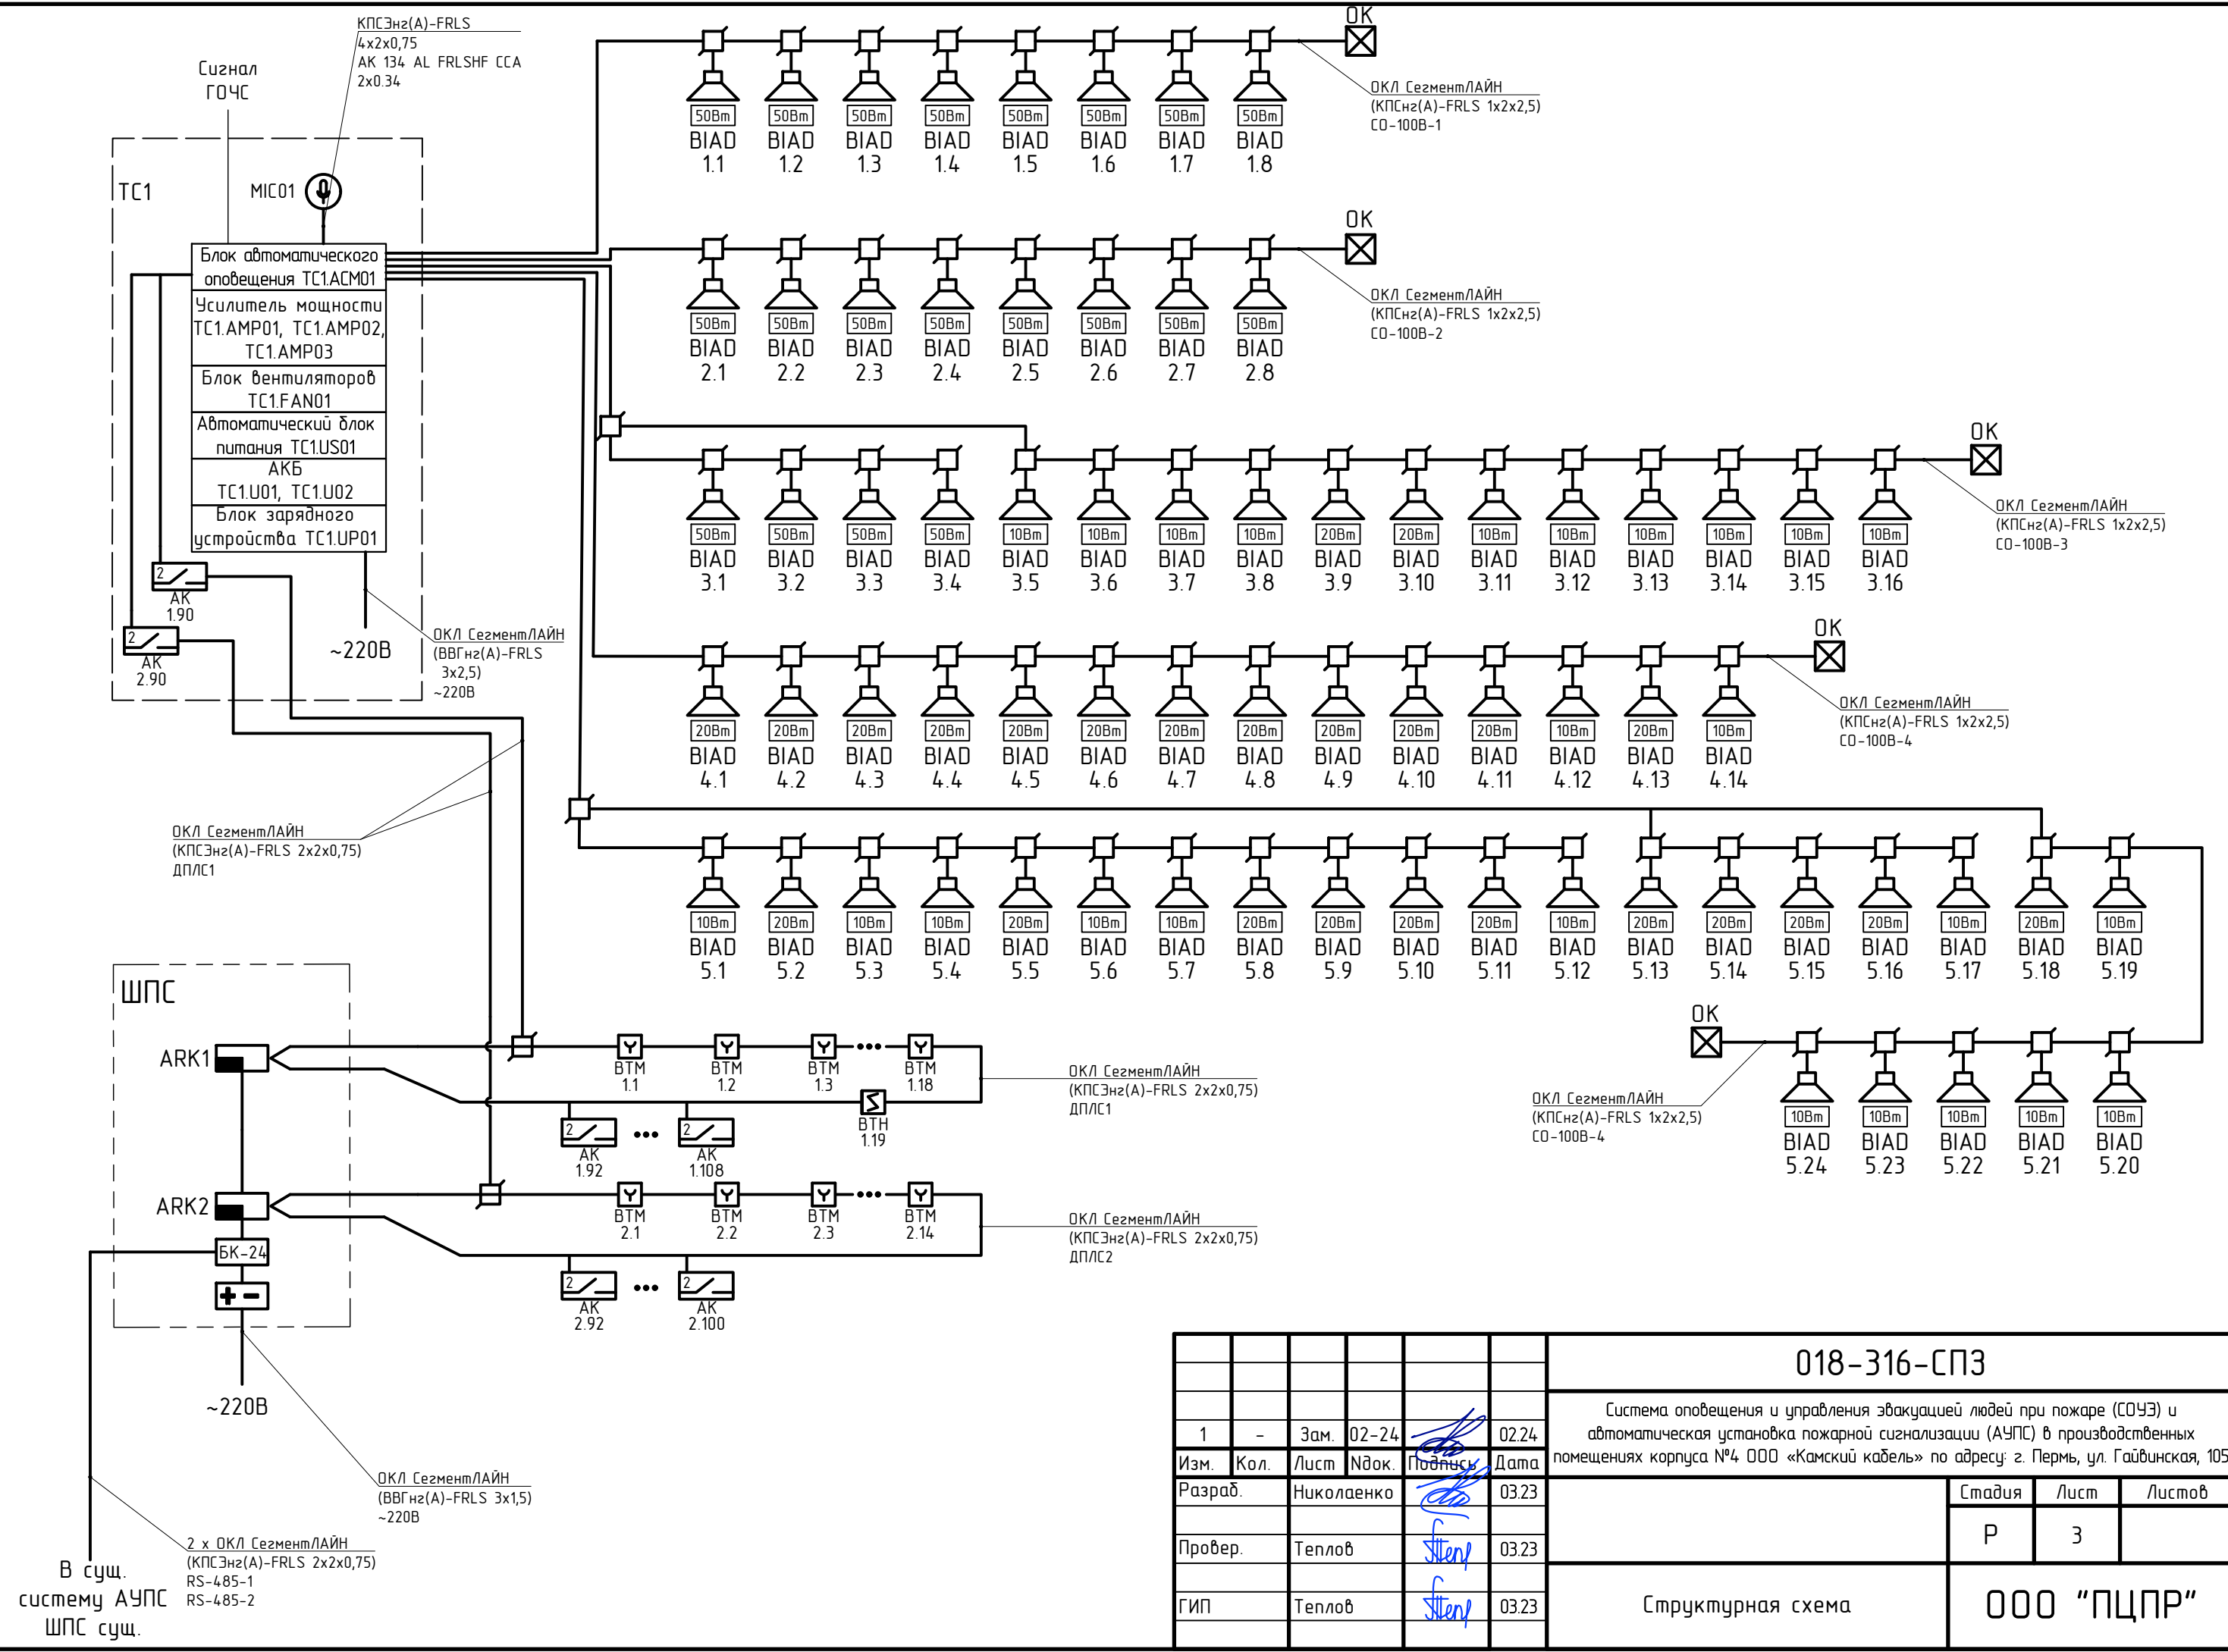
КПСЭнг(А)-FRLS
4х2х0,75
АК 134 AL FRLSHF CCA
2х0.34

Сигнал ГОЧС

ТС1

MIC01

Блок автоматического оповещения ТС1.АСМ01
Усилитель мощности ТС1.АМР01, ТС1.АМР02, ТС1.АМР03
Блок вентиляторов ТС1.FAN01
Автоматический блок питания ТС1.US01
АКБ ТС1.U01, ТС1.U02
Блок зарядного устройства ТС1.UP01

2
АК
1.90

2
АК
2.90

~220В

ОКЛ Сегмент/ЛАЙН
(ВВГнг(А)-FRLS 3х2,5)
~220В

OK
ОКЛ Сегмент/ЛАЙН
(КПСнг(А)-FRLS 1х2х2,5)
СО-100В-1

| 50Вт | 50Вт | 50Вт | 50Вт | 50Вт | 50Вт | 50Вт | 50Вт |
|---|---|---|---|---|---|---|---|
| BIAD 1.1 | BIAD 1.2 | BIAD 1.3 | BIAD 1.4 | BIAD 1.5 | BIAD 1.6 | BIAD 1.7 | BIAD 1.8 |

OK
ОКЛ Сегмент/ЛАЙН
(КПСнг(А)-FRLS 1х2х2,5)
СО-100В-2

| 50Вт | 50Вт | 50Вт | 50Вт | 50Вт | 50Вт | 50Вт | 50Вт |
|---|---|---|---|---|---|---|---|
| BIAD 2.1 | BIAD 2.2 | BIAD 2.3 | BIAD 2.4 | BIAD 2.5 | BIAD 2.6 | BIAD 2.7 | BIAD 2.8 |

OK
ОКЛ Сегмент/ЛАЙН
(КПСнг(А)-FRLS 1х2х2,5)
СО-100В-3

| 50Вт | 50Вт | 50Вт | 50Вт | 10Вт | 10Вт | 10Вт | 10Вт | 20Вт | 20Вт | 10Вт | 10Вт | 10Вт | 10Вт | 10Вт | 10Вт |
|---|---|---|---|---|---|---|---|---|---|---|---|---|---|---|---|
| BIAD 3.1 | BIAD 3.2 | BIAD 3.3 | BIAD 3.4 | BIAD 3.5 | BIAD 3.6 | BIAD 3.7 | BIAD 3.8 | BIAD 3.9 | BIAD 3.10 | BIAD 3.11 | BIAD 3.12 | BIAD 3.13 | BIAD 3.14 | BIAD 3.15 | BIAD 3.16 |

OK
ОКЛ Сегмент/ЛАЙН
(КПСнг(А)-FRLS 1х2х2,5)
СО-100В-4

| 20Вт | 20Вт | 20Вт | 20Вт | 20Вт | 20Вт | 20Вт | 20Вт | 20Вт | 20Вт | 20Вт | 10Вт | 20Вт | 10Вт |
|---|---|---|---|---|---|---|---|---|---|---|---|---|---|
| BIAD 4.1 | BIAD 4.2 | BIAD 4.3 | BIAD 4.4 | BIAD 4.5 | BIAD 4.6 | BIAD 4.7 | BIAD 4.8 | BIAD 4.9 | BIAD 4.10 | BIAD 4.11 | BIAD 4.12 | BIAD 4.13 | BIAD 4.14 |

| 10Вт | 20Вт | 10Вт | 10Вт | 20Вт | 10Вт | 10Вт | 20Вт | 20Вт | 20Вт | 20Вт | 10Вт | 20Вт | 20Вт | 20Вт | 20Вт | 10Вт | 20Вт | 10Вт |
|---|---|---|---|---|---|---|---|---|---|---|---|---|---|---|---|---|---|---|
| BIAD 5.1 | BIAD 5.2 | BIAD 5.3 | BIAD 5.4 | BIAD 5.5 | BIAD 5.6 | BIAD 5.7 | BIAD 5.8 | BIAD 5.9 | BIAD 5.10 | BIAD 5.11 | BIAD 5.12 | BIAD 5.13 | BIAD 5.14 | BIAD 5.15 | BIAD 5.16 | BIAD 5.17 | BIAD 5.18 | BIAD 5.19 |

OK
ОКЛ Сегмент/ЛАЙН
(КПСнг(А)-FRLS 1х2х2,5)
СО-100В-4

| 10Вт | 10Вт | 10Вт | 10Вт | 10Вт |
|---|---|---|---|---|
| BIAD 5.24 | BIAD 5.23 | BIAD 5.22 | BIAD 5.21 | BIAD 5.20 |

ОКЛ Сегмент/ЛАЙН
(КПСЭнг(А)-FRLS 2х2х0,75)
ДПЛС1

ШПС
ARK1
ARK2
БК-24

BTM 1.1  BTM 1.2  BTM 1.3  BTM 1.18
BTH 1.19
2 АК 1.92  2 АК 1.108

ОКЛ Сегмент/ЛАЙН
(КПСЭнг(А)-FRLS 2х2х0,75)
ДПЛС1

BTM 2.1  BTM 2.2  BTM 2.3  BTM 2.14
2 АК 2.92  2 АК 2.100

ОКЛ Сегмент/ЛАЙН
(КПСЭнг(А)-FRLS 2х2х0,75)
ДПЛС2

~220В

ОКЛ Сегмент/ЛАЙН
(ВВГнг(А)-FRLS 3х1,5)
~220В

2 х ОКЛ Сегмент/ЛАЙН
(КПСЭнг(А)-FRLS 2х2х0,75)
RS-485-1
RS-485-2

В сущ. систему АУПС ШПС сущ.

018-316-СПЗ

Система оповещения и управления эвакуацией людей при пожаре (СОУЭ) и автоматическая установка пожарной сигнализации (АУПС) в производственных помещениях корпуса №4 ООО «Камский кабель» по адресу: г. Пермь, ул. Гайвинская, 105

| 1 | - | Зам. | 02-24 | | 02.24 |
|---|---|---|---|---|---|
| Изм. | Кол. | Лист | Nдок. | Подпись | Дата |
| Разраб. | | Николаенко | | | 03.23 |
| Провер. | | Теплов | | | 03.23 |
| ГИП | | Теплов | | | 03.23 |

| Стадия | Лист | Листов |
|---|---|---|
| Р | 3 | |

Структурная схема

ООО "ПЦПР"